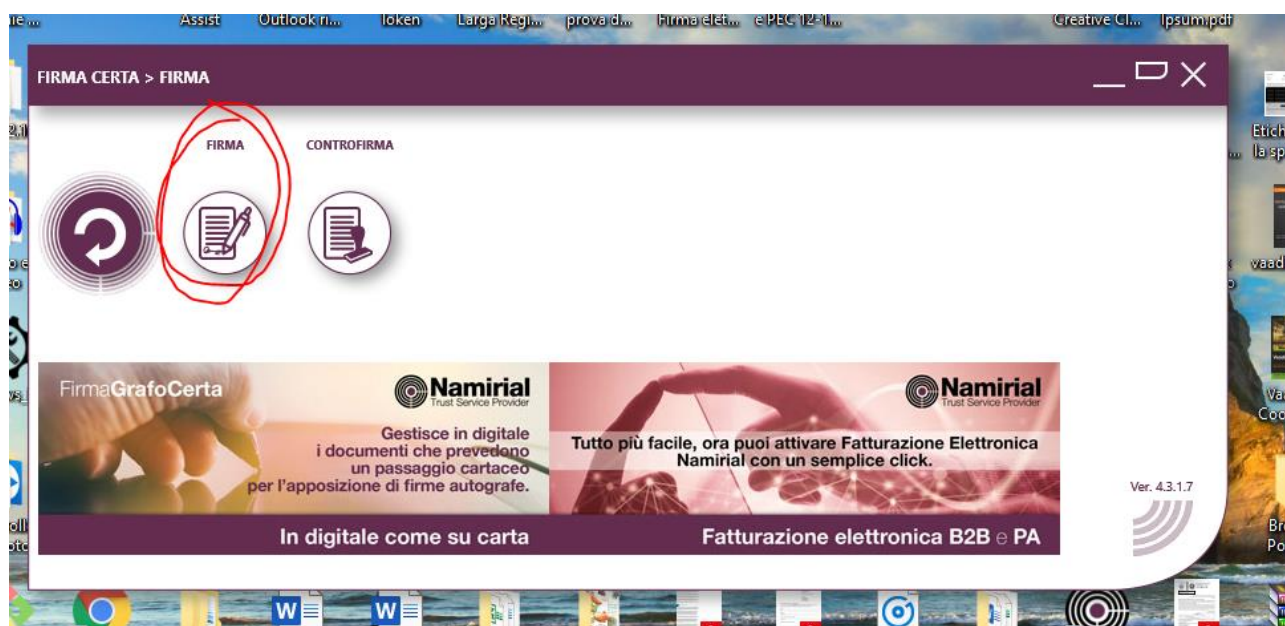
Assist Outlook ri... token Larga Regi... prova d... Firma elet... e PEC 12-1... Creative Cl... Ipsum.pdf

FIRMA CERTA > FIRMA

FIRMA

CONTROFIRMA

FirmaGrafoCerta

Namirial
Trust Service Provider

Gestisce in digitale i documenti che prevedono un passaggio cartaceo per l'apposizione di firme autografe.

In digitale come su carta

Namirial
Trust Service Provider

Tutto più facile, ora puoi attivare Fatturazione Elettronica Namirial con un semplice click.

Fatturazione elettronica B2B e PA

Ver. 4.3.1.7

Etich la sp

vaad

Va Coc

Br Po